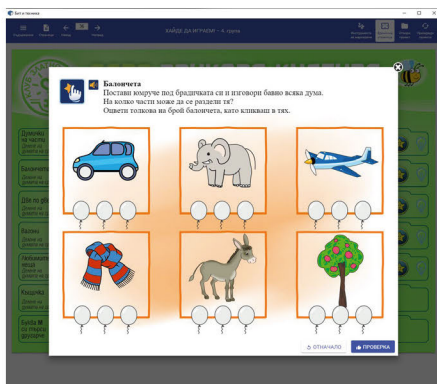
Бит и техника

КАЙДЕ ДА ИГРАЕМ? – 4. група

Балончета
Постави юмруче под брадичката си и изговори бавно всяка дума.
На колко части може да се раздели тя?
Оцвети толкова на брой балончета, като кликваш в тях.

ОТНАЧАЛО

ПРОВЕРКА